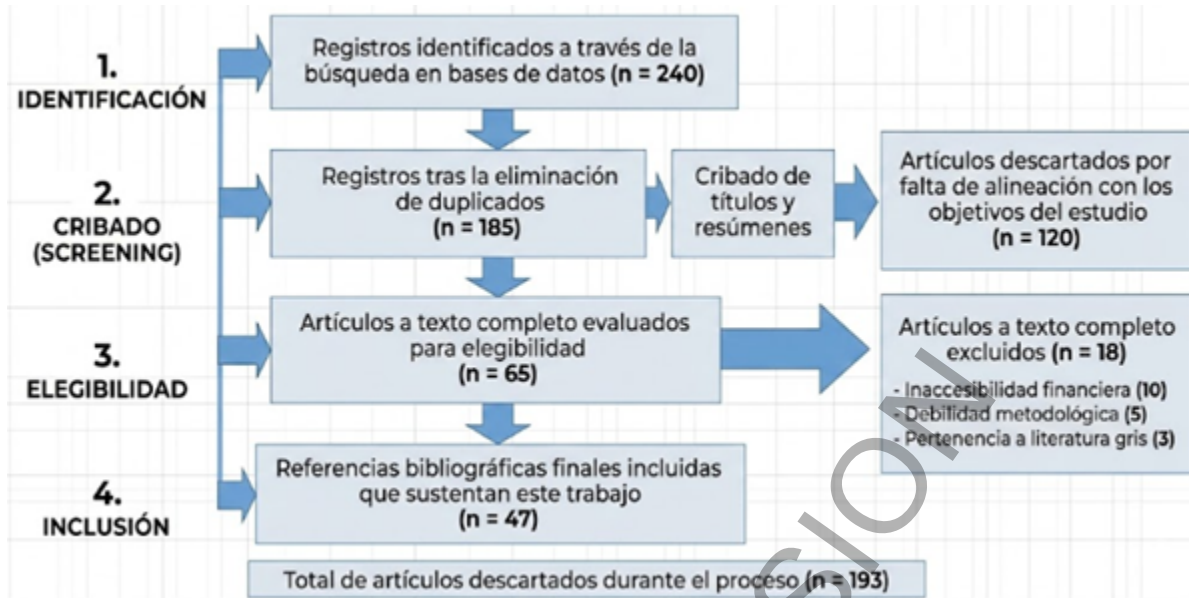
1.
IDENTIFICACIÓN

Registros identificados a través de la búsqueda en bases de datos (n = 240)

2.
CRIBADO (SCREENING)

Registros tras la eliminación de duplicados (n = 185)

Cribado de títulos y resúmenes

Artículos descartados por falta de alineación con los objetivos del estudio (n = 120)

3.
ELEGIBILIDAD

Artículos a texto completo evaluados para elegibilidad (n = 65)

Artículos a texto completo excluidos (n = 18)

- Inaccesibilidad financiera (10)
- Debilidad metodológica (5)
- Pertenencia a literatura gris (3)

4.
INCLUSIÓN

Referencias bibliográficas finales incluidas que sustentan este trabajo (n = 47)

Total de artículos descartados durante el proceso (n = 193)

SION